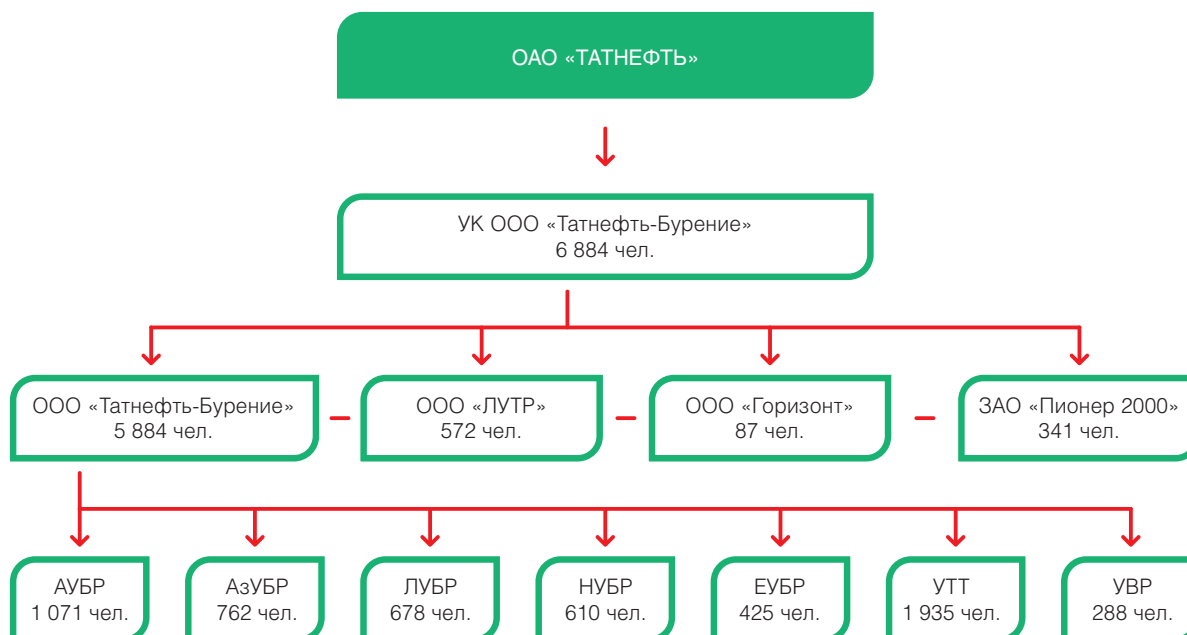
ОАО «ТАТНЕФТЬ»

УК ООО «Татнефть-Бурение»
6 884 чел.

ООО «Татнефть-Бурение»
5 884 чел.

ООО «ЛУТР»
572 чел.

ООО «Горизонт»
87 чел.

ЗАО «Пионер 2000»
341 чел.

АУБР
1 071 чел.

АзУБР
762 чел.

ЛУБР
678 чел.

НУБР
610 чел.

ЕУБР
425 чел.

УТТ
1 935 чел.

УВР
288 чел.